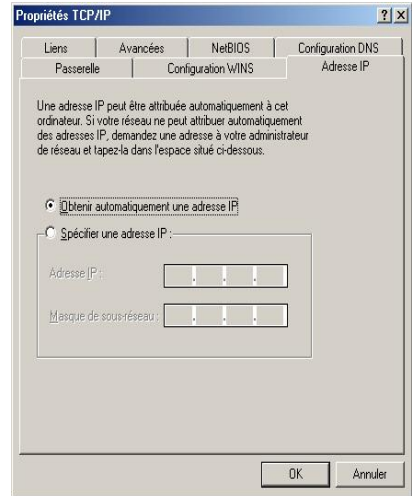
Propriétés TCP/IP

?X

Liens | Avancées | NetBIOS | Configuration DNS

Passerelle | Configuration WINS | Adresse IP

Une adresse IP peut être attribuée automatiquement à cet ordinateur. Si votre réseau ne peut attribuer automatiquement des adresses IP, demandez une adresse à votre administrateur de réseau et tapez-la dans l'espace situé ci-dessous.

Obtenir automatiquement une adresse IP

Spécifier une adresse IP :

Adresse IP : . . .

Masque de sous-réseau : . . .

OK

Annuler